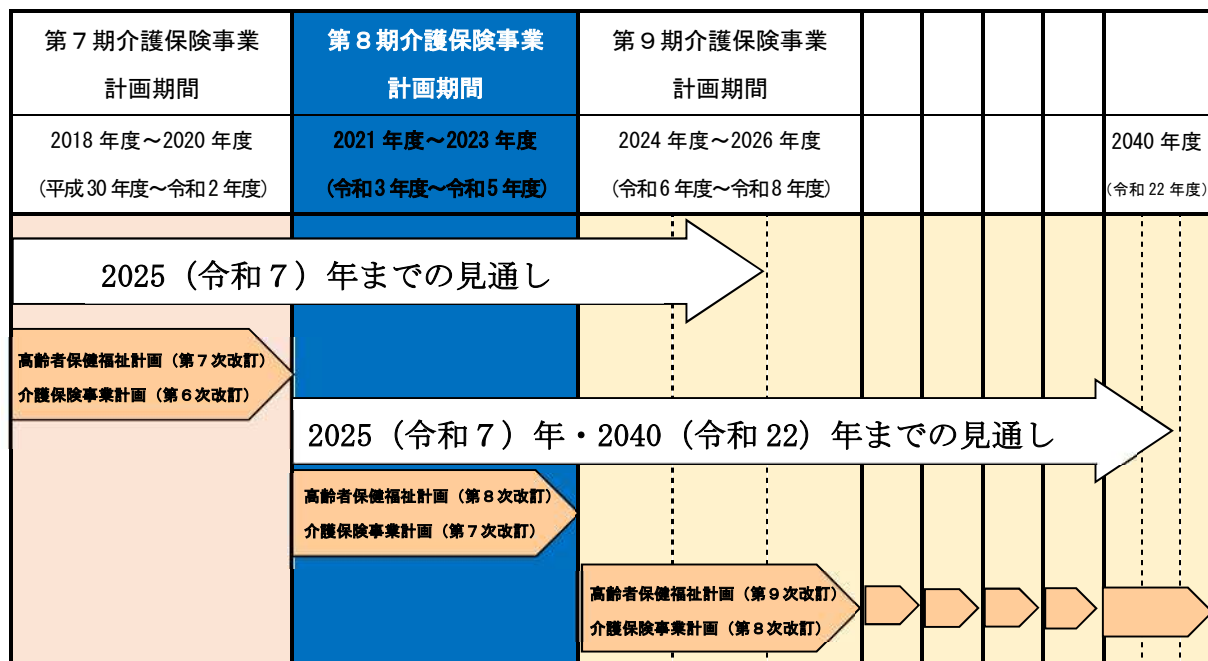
| 第７期介護保険事業計画期間 | 第８期介護保険事業計画期間 | 第９期介護保険事業計画期間 | | | | | |
|---|---|---|---|---|---|---|---|
| 2018 年度～2020 年度（平成 30 年度～令和２年度） | 2021 年度～2023 年度（令和３年度～令和５年度） | 2024 年度～2026 年度（令和６年度～令和８年度） | | | | | 2040 年度（令和 22 年度） |

2025（令和７）年までの見通し

高齢者保健福祉計画（第７次改訂）
介護保険事業計画（第６次改訂）

2025（令和７）年・2040（令和 22）年までの見通し

高齢者保健福祉計画（第８次改訂）
介護保険事業計画（第７次改訂）

高齢者保健福祉計画（第９次改訂）
介護保険事業計画（第８次改訂）